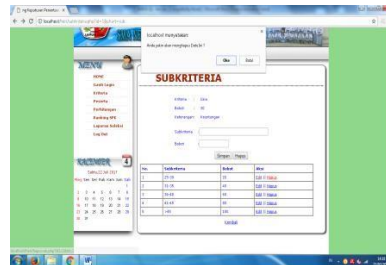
localhost menyatakan

Anda yakin akan menghapus Data ini ?

Oke Batal

MENU

HOME

Ganti Login

Kriteria

Peserta

Perhitungan

Ranking SPK

Laporan Hasil

Log Out

KALENDER

Sabtu, 22 Jul 2017

SUBKRITERIA

Kriteria : Usia

Bobot : 30

Keterangan : Kepentingan

Subkriteria

Bobot

Simpan Hapus

| No. | Subkriteria | Bobot | Aksi |
|---|---|---|---|
| 1 | 20-30 | 20 | Edit \| Hapus |
| 2 | 31-35 | 40 | Edit \| Hapus |
| 3 | 36-40 | 60 | Edit \| Hapus |
| 4 | 41-45 | 80 | Edit \| Hapus |
| 5 | >45 | 100 | Edit \| Hapus |

Kembali